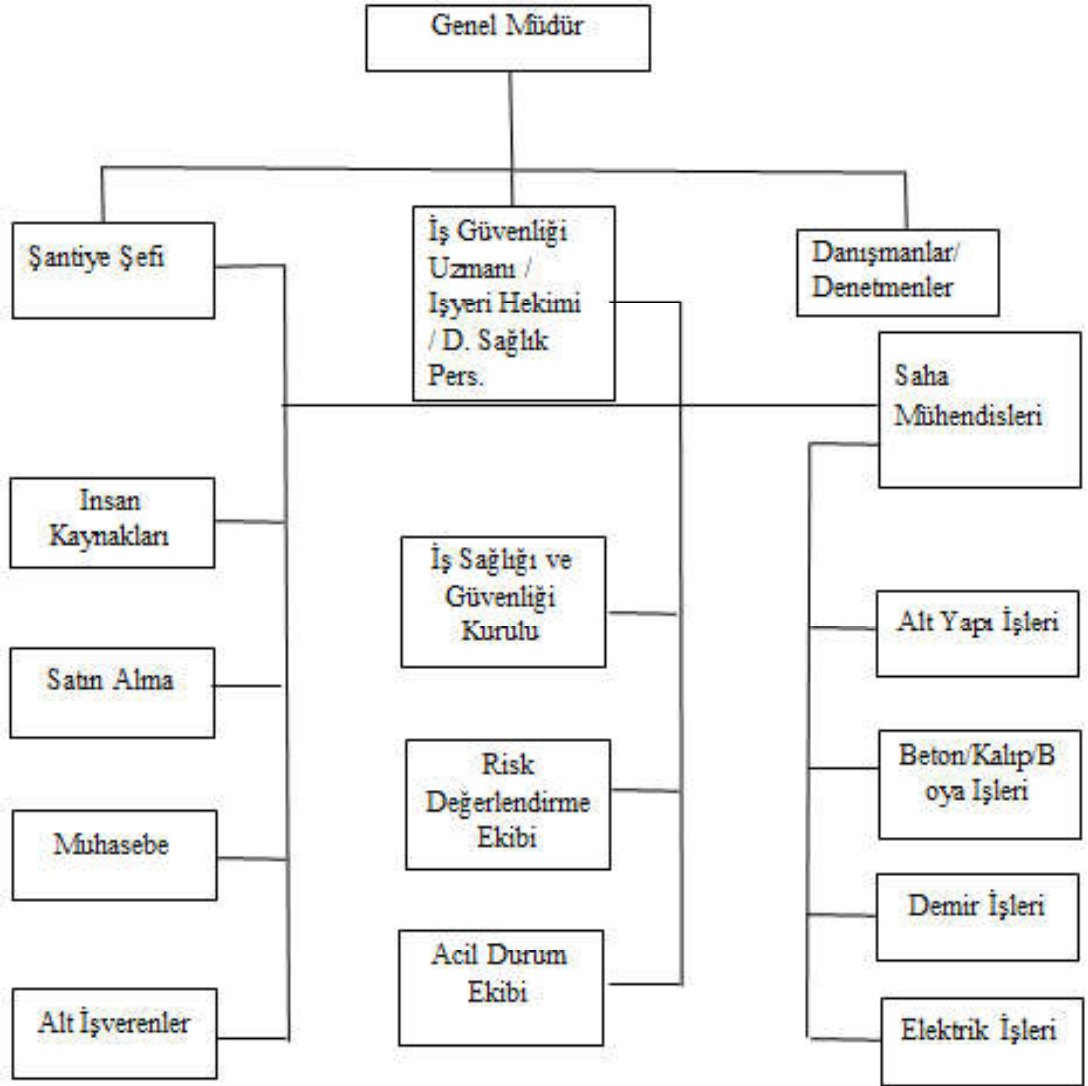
Genel Müdür

Şantiye Şefi

İş Güvenliği Uzmanı / Işyeri Hekimi / D. Sağlık Pers.

Danışmanlar/ Denetmenler

Saha Mühendisleri

Insan Kaynakları

Satın Alma

Muhasebe

Alt İşverenler

İş Sağlığı ve Güvenliği Kurulu

Risk Değerlendirme Ekibi

Acil Durum Ekibi

Alt Yapı İşleri

Beton/Kalıp/Boya Işleri

Demir İşleri

Elektrik İşleri